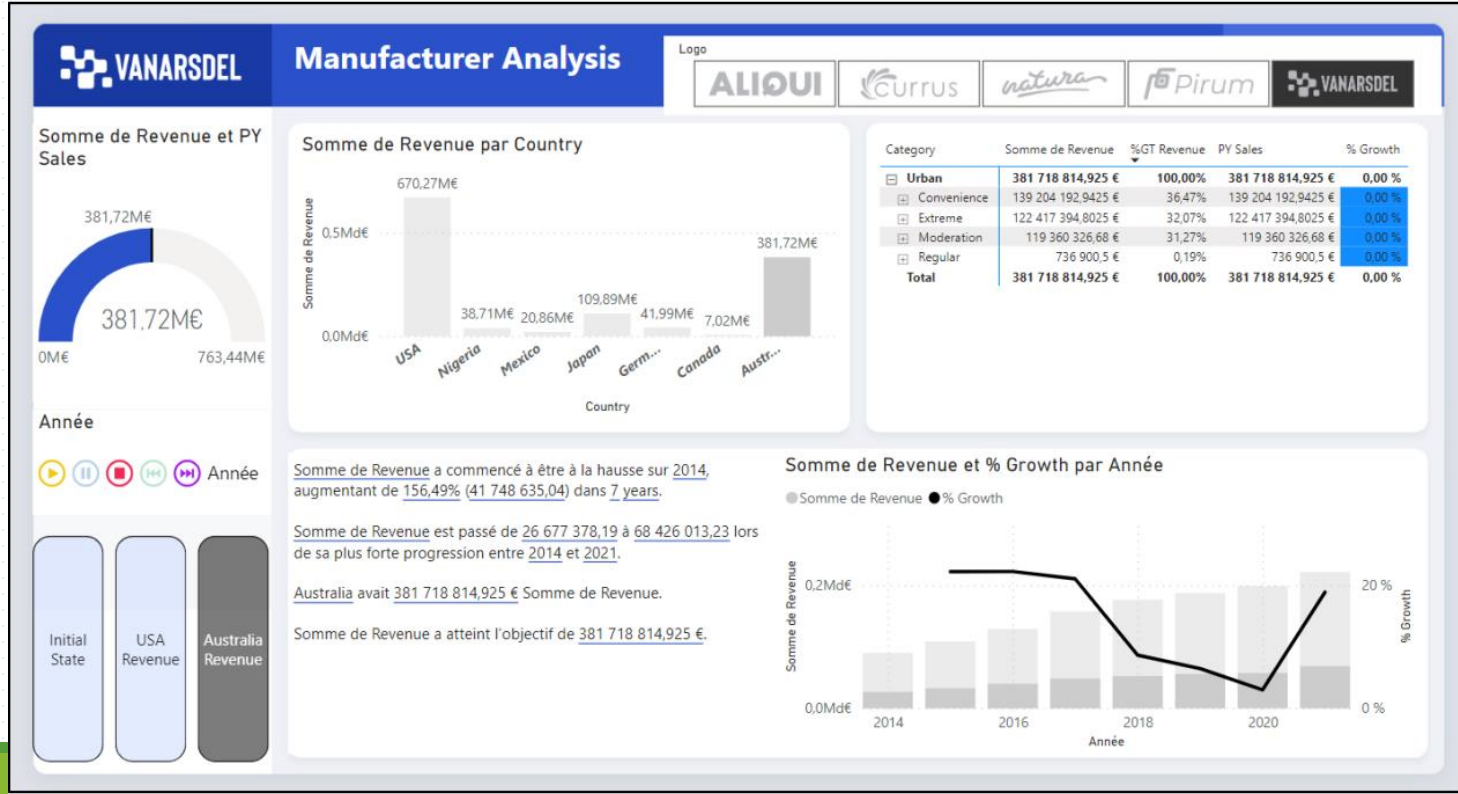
VANARSDEL

Manufacturer Analysis

Logo
ALIQUI
Currus
natura
Pirum
VANARSDEL

Somme de Revenue et PY Sales

381,72M€
381,72M€
0M€
763,44M€

Somme de Revenue par Country

Somme de Revenue
0,5Md€
0,0Md€
670,27M€
38,71M€
20,86M€
109,89M€
41,99M€
7,02M€
381,72M€
USA
Nigeria
Mexico
Japan
Germ...
Canada
Austr...
Country

| Category | Somme de Revenue | %GT Revenue | PY Sales | % Growth |
|---|---|---|---|---|
| ⊟ Urban | 381 718 814,925 € | 100,00% | 381 718 814,925 € | 0,00 % |
| ⊞ Convenience | 139 204 192,9425 € | 36,47% | 139 204 192,9425 € | 0,00 % |
| ⊞ Extreme | 122 417 394,8025 € | 32,07% | 122 417 394,8025 € | 0,00 % |
| ⊞ Moderation | 119 360 326,68 € | 31,27% | 119 360 326,68 € | 0,00 % |
| ⊞ Regular | 736 900,5 € | 0,19% | 736 900,5 € | 0,00 % |
| Total | 381 718 814,925 € | 100,00% | 381 718 814,925 € | 0,00 % |

Année

Année

Initial State
USA Revenue
Australia Revenue

Somme de Revenue a commencé à être à la hausse sur 2014, augmentant de 156,49% (41 748 635,04) dans 7 years.

Somme de Revenue est passé de 26 677 378,19 à 68 426 013,23 lors de sa plus forte progression entre 2014 et 2021.

Australia avait 381 718 814,925 € Somme de Revenue.

Somme de Revenue a atteint l'objectif de 381 718 814,925 €.

Somme de Revenue et % Growth par Année

Somme de Revenue
% Growth
Somme de Revenue
0,2Md€
0,0Md€
20 %
0 %
% Growth
2014
2016
2018
2020
Année